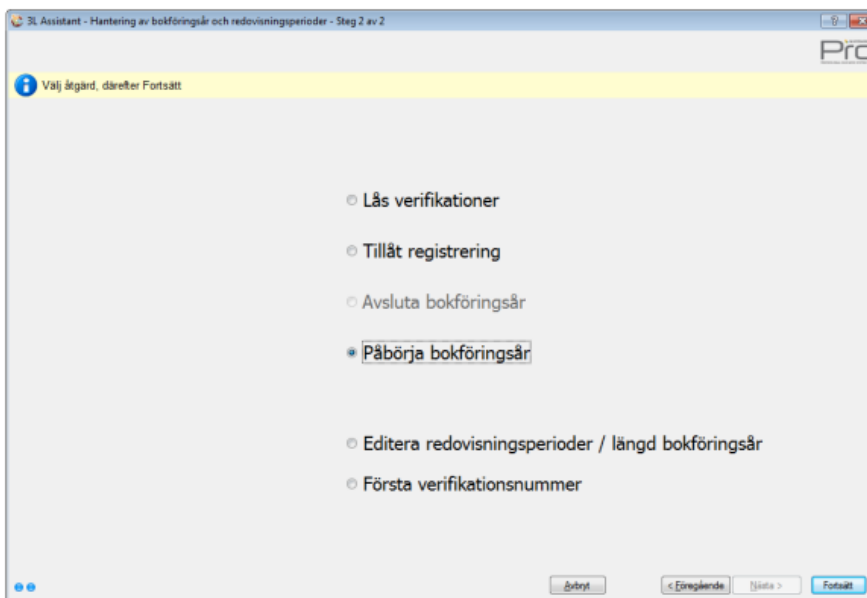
3L Assistant - Hantering av bokföringsår och redovisningsperioder - Steg 2 av 2

Pro

Välj åtgärd, därefter Fortsätt

Lås verifikationer

Tillåt registrering

Avsluta bokföringsår

Påbörja bokföringsår

Editera redovisningsperioder / längd bokföringsår

Första verifikationsnummer

Avbryt

< Föregående

Nästa >

Fortsätt